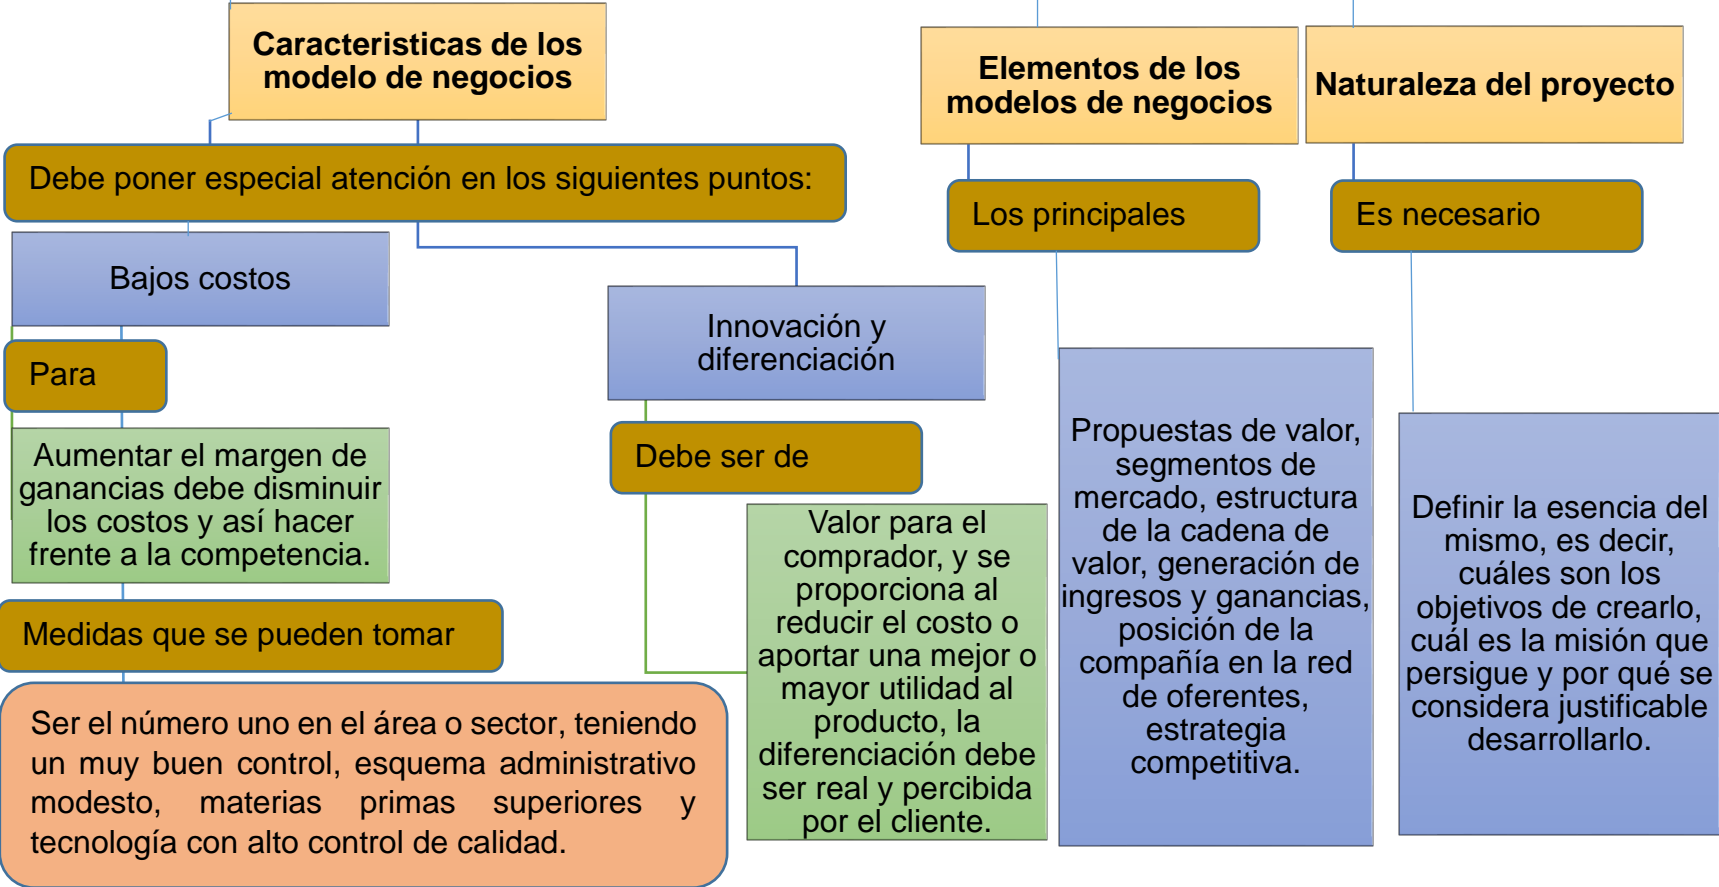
Caracteristicas de los modelo de negocios

Debe poner especial atención en los siguientes puntos:

Bajos costos

Para

Aumentar el margen de ganancias debe disminuir los costos y así hacer frente a la competencia.

Medidas que se pueden tomar

Ser el número uno en el área o sector, teniendo un muy buen control, esquema administrativo modesto, materias primas superiores y tecnología con alto control de calidad.

Innovación y diferenciación

Debe ser de

Valor para el comprador, y se proporciona al reducir el costo o aportar una mejor o mayor utilidad al producto, la diferenciación debe ser real y percibida por el cliente.

Elementos de los modelos de negocios

Los principales

Propuestas de valor, segmentos de mercado, estructura de la cadena de valor, generación de ingresos y ganancias, posición de la compañía en la red de oferentes, estrategia competitiva.

Naturaleza del proyecto

Es necesario

Definir la esencia del mismo, es decir, cuáles son los objetivos de crearlo, cuál es la misión que persigue y por qué se considera justificable desarrollarlo.